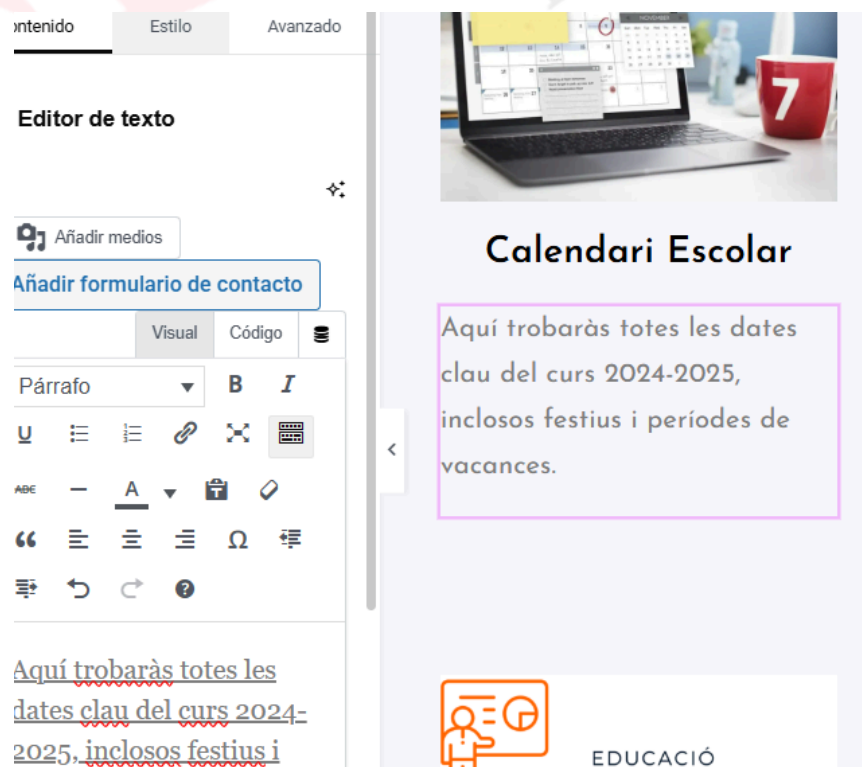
ontenido Estilo Avanzado

Editor de texto

Añadir medios

Añadir formulario de contacto

Visual Código

Párrafo

B I

Ω

Aquí trobaràs totes les dates clau del curs 2024-2025, inclosos festius i

7

Calendari Escolar

Aquí trobaràs totes les dates clau del curs 2024-2025, inclosos festius i períodes de vacances.

EDUCACIÓ